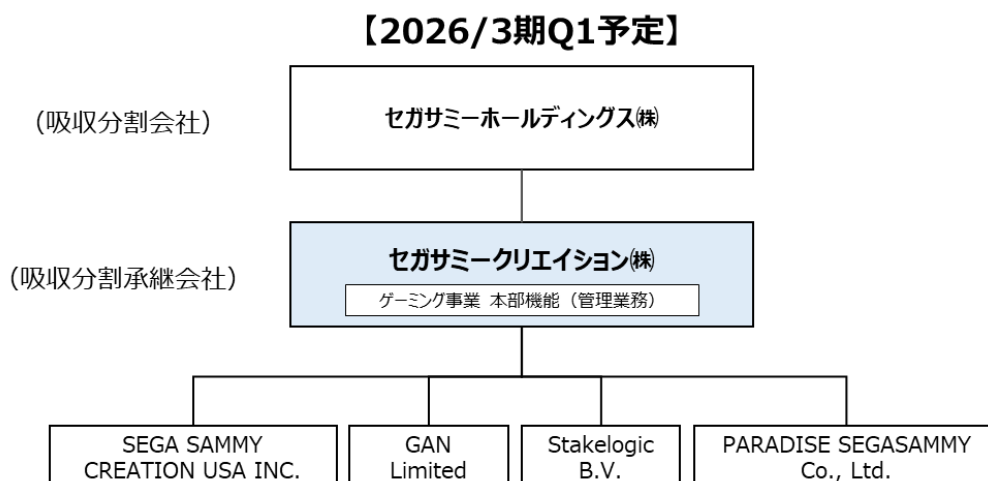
【2026/3期Q1予定】

（吸収分割会社）

セガサミーホールディングス㈱

（吸収分割承継会社）

セガサミークリエイション㈱

ゲーミング事業 本部機能（管理業務）

SEGA SAMMY CREATION USA INC.

GAN Limited

Stakelogic B.V.

PARADISE SEGASAMMY Co., Ltd.